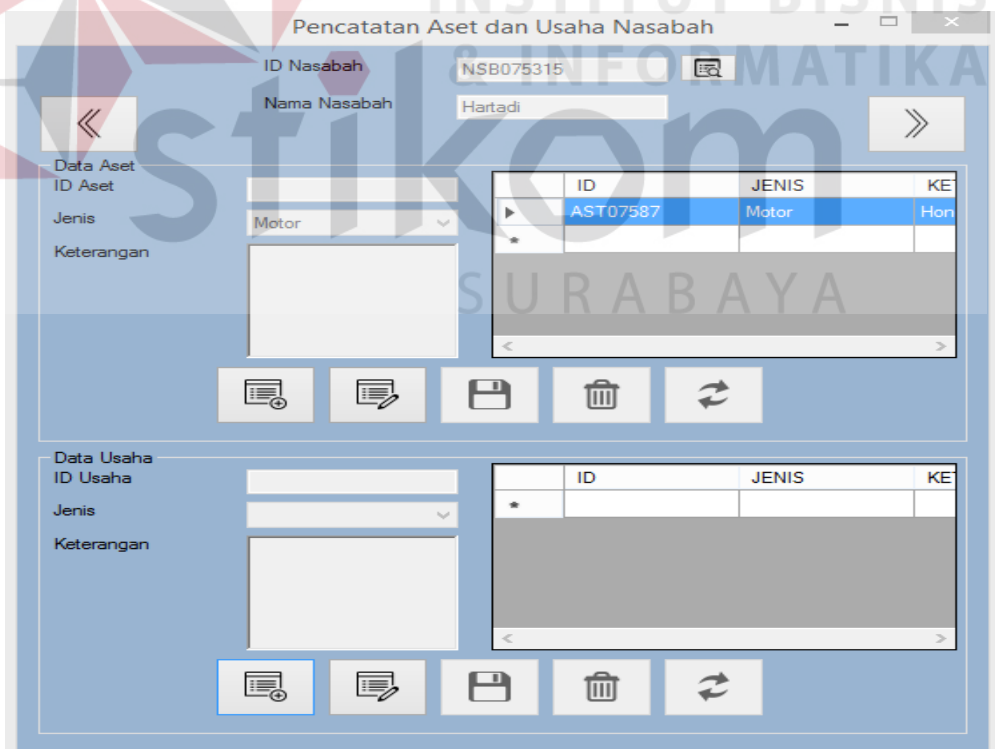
INSTITUT BISNIS & INFORMATIKA stikom SURABAYA

Pencatatan Aset dan Usaha Nasabah

ID Nasabah NSB075315
Nama Nasabah Hartadi

《 》

Data Aset
ID Aset
Jenis Motor
Keterangan

| | ID | JENIS | KE |
|---|---|---|---|
| ▶ | AST07587 | Motor | Hon |
| * | | | |

Data Usaha
ID Usaha
Jenis
Keterangan

| | ID | JENIS | KE |
|---|---|---|---|
| * | | | |